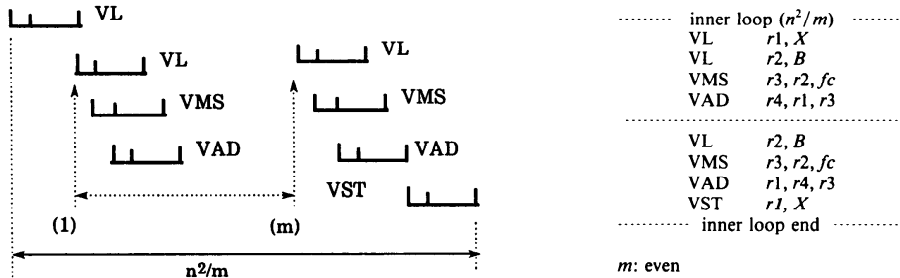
VL

VL

VMS

VAD

VL

VMS

VAD

VST

(1)

(m)

$n^2/m$

inner loop ($n^2/m$)

| | |
|---|---|
| VL | $r1, X$ |
| VL | $r2, B$ |
| VMS | $r3, r2, fc$ |
| VAD | $r4, r1, r3$ |
| VL | $r2, B$ |
| VMS | $r3, r2, fc$ |
| VAD | $r1, r4, r3$ |
| VST | $r1, X$ |

inner loop end

$m$: even